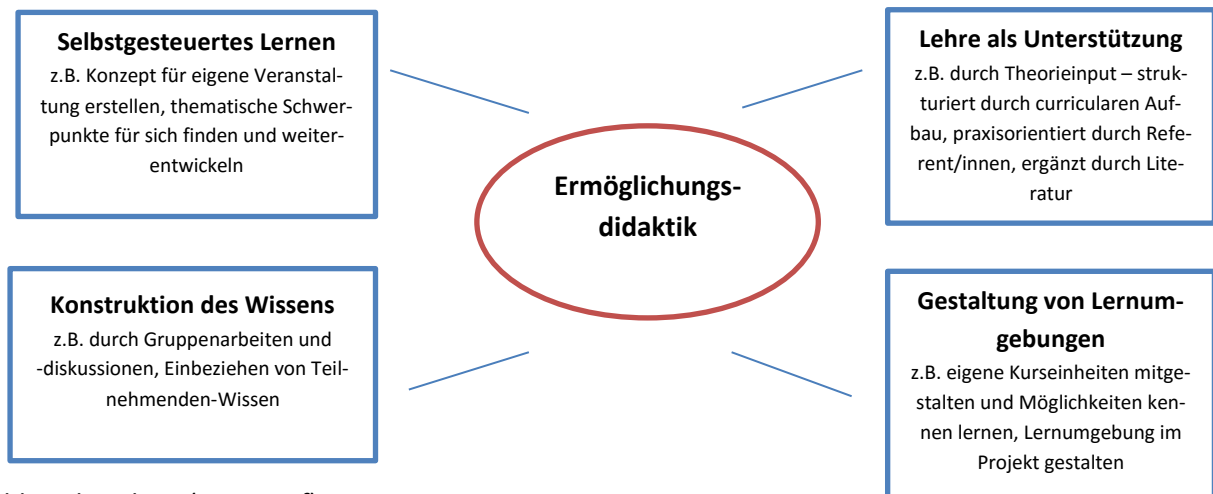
**Selbstgesteuertes Lernen**
z.B. Konzept für eigene Veranstaltung erstellen, thematische Schwerpunkte für sich finden und weiterentwickeln

**Lehre als Unterstützung**
z.B. durch Theorieinput – strukturiert durch curricularen Aufbau, praxisorientiert durch Referent/innen, ergänzt durch Literatur

**Ermöglichungsdidaktik**

**Konstruktion des Wissens**
z.B. durch Gruppenarbeiten und -diskussionen, Einbeziehen von Teilnehmenden-Wissen

**Gestaltung von Lernumgebungen**
z.B. eigene Kurseinheiten mitgestalten und Möglichkeiten kennen lernen, Lernumgebung im Projekt gestalten